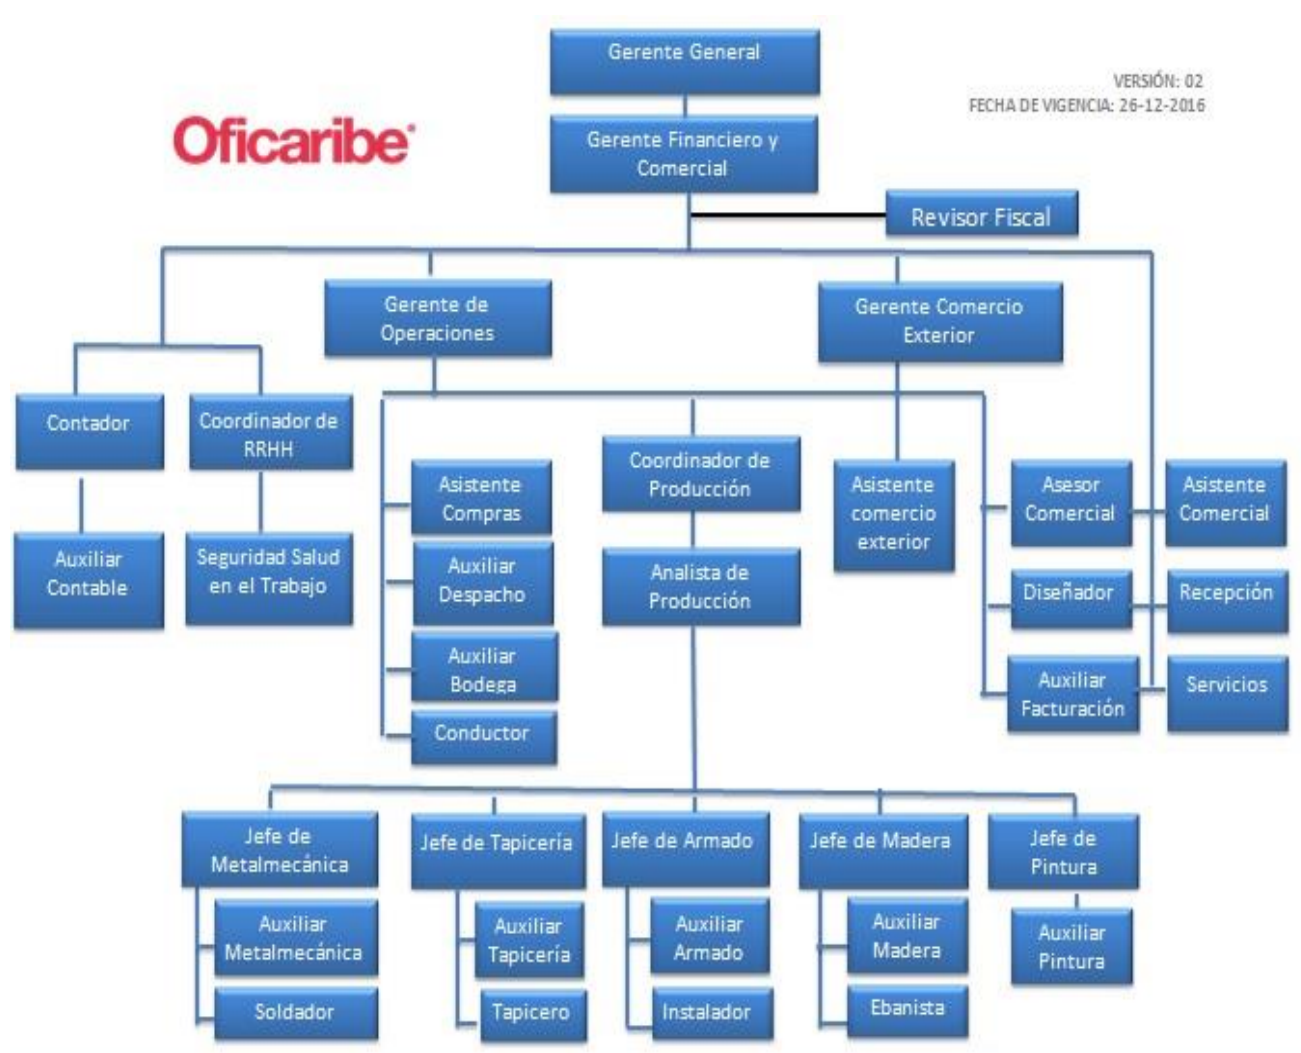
Gerente General

VERSIÓN: 02
FECHA DE VIGENCIA: 26-12-2016

Oficaribe

Gerente Financiero y Comercial

Revisor Fiscal

Gerente de Operaciones

Gerente Comercio Exterior

Contador

Coordinador de RRHH

Auxiliar Contable

Seguridad Salud en el Trabajo

Asistente Compras

Auxiliar Despacho

Auxiliar Bodega

Conductor

Coordinador de Producción

Analista de Producción

Asistente comercio exterior

Asesor Comercial

Asistente Comercial

Diseñador

Recepción

Auxiliar Facturación

Servicios

Jefe de Metalmecánica

Auxiliar Metalmecánica

Soldador

Jefe de Tapicería

Auxiliar Tapicería

Tapicero

Jefe de Armado

Auxiliar Armado

Instalador

Jefe de Madera

Auxiliar Madera

Ebanista

Jefe de Pintura

Auxiliar Pintura